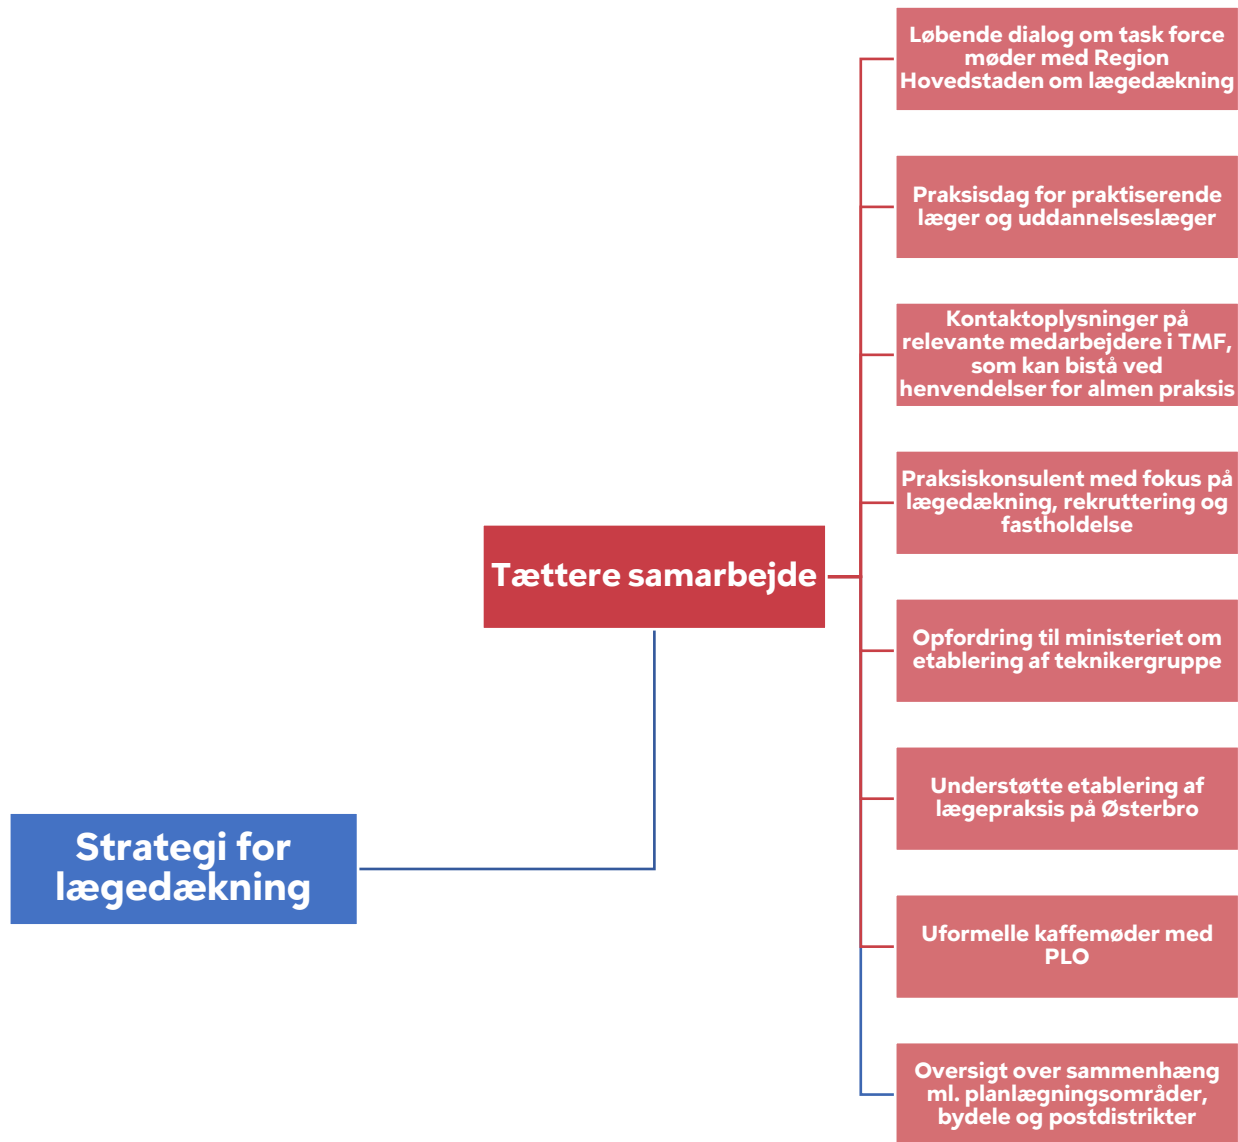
Strategi for lægedækning

Tættere samarbejde

Løbende dialog om task force møder med Region Hovedstaden om lægedækning

Praksisdag for praktiserende læger og uddannelseslæger

Kontaktoplysninger på relevante medarbejdere i TMF, som kan bistå ved henvendelser for almen praksis

Praksiskonsulent med fokus på lægedækning, rekruttering og fastholdelse

Opfordring til ministeriet om etablering af teknikergruppe

Understøtte etablering af lægepraksis på Østerbro

Uformelle kaffemøder med PLO

Oversigt over sammenhæng ml. planlægningsområder, bydele og postdistrikter